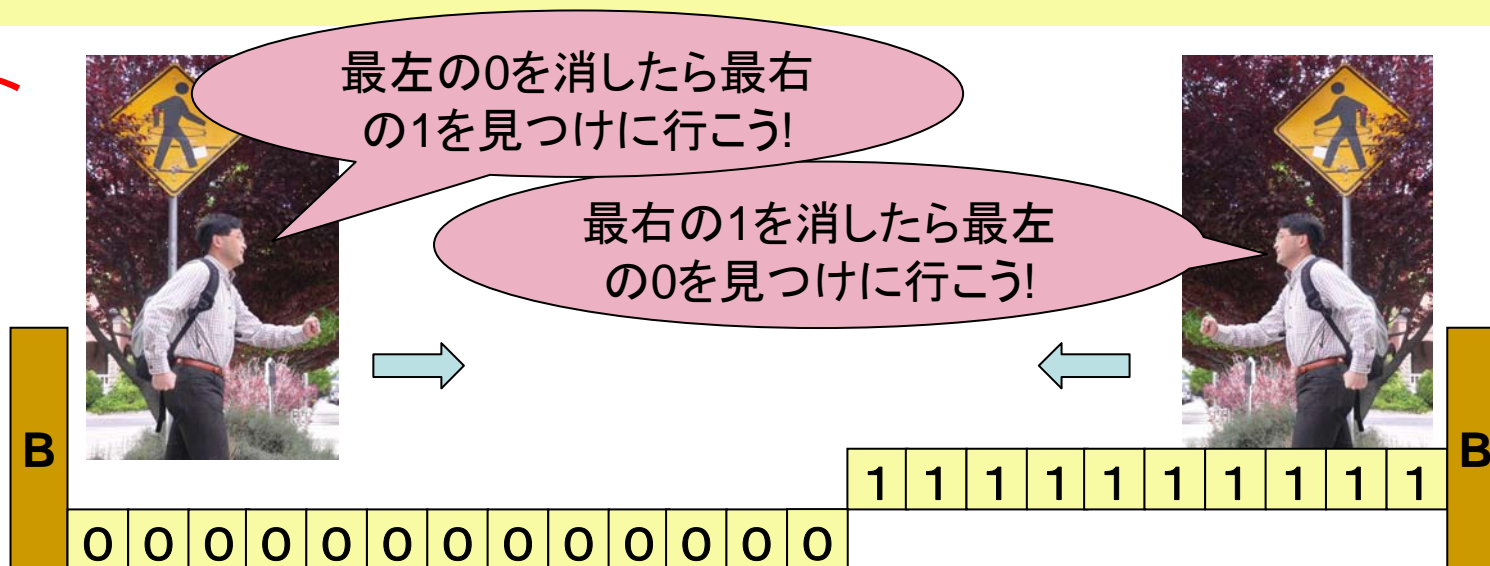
最左の0を消したら最右の1を見つけに行こう!

最右の1を消したら最左の0を見つけに行こう!

B

B

| 1 | 1 | 1 | 1 | 1 | 1 | 1 | 1 | 1 | 1 |
|---|---|---|---|---|---|---|---|---|---|

| 0 | 0 | 0 | 0 | 0 | 0 | 0 | 0 | 0 | 0 | 0 | 0 | 0 |
|---|---|---|---|---|---|---|---|---|---|---|---|---|